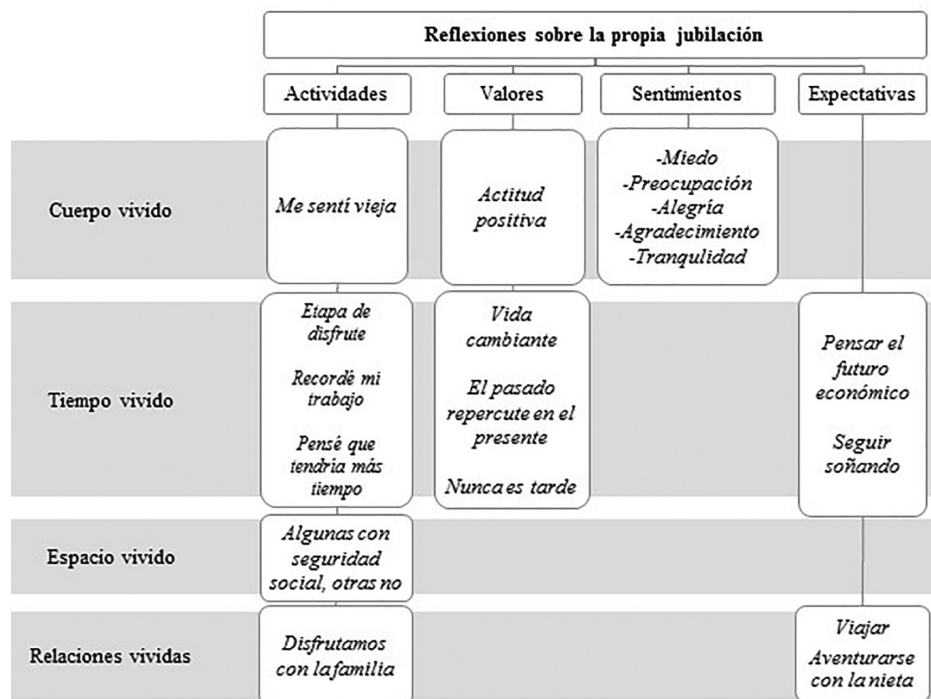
Reflexiones sobre la propia jubilación

| | Actividades | Valores | Sentimientos | Expectativas |
|---|---|---|---|---|
| Cuerpo vivido | Me sentí vieja | Actitud positiva | -Miedo -Preocupación -Alegría -Agradecimiento -Tranqulidad | |
| Tiempo vivido | Etapa de disfrute Recordé mi trabajo Pensé que tendría más tiempo | Vida cambiante El pasado repercute en el presente Nunca es tarde | | Pensar el futuro económico Seguir soñando |
| Espacio vivido | Algunas con seguridad social, otras no | | | |
| Relaciones vividas | Disfrutamos con la familia | | | Viajar Aventurarse con la nieta |